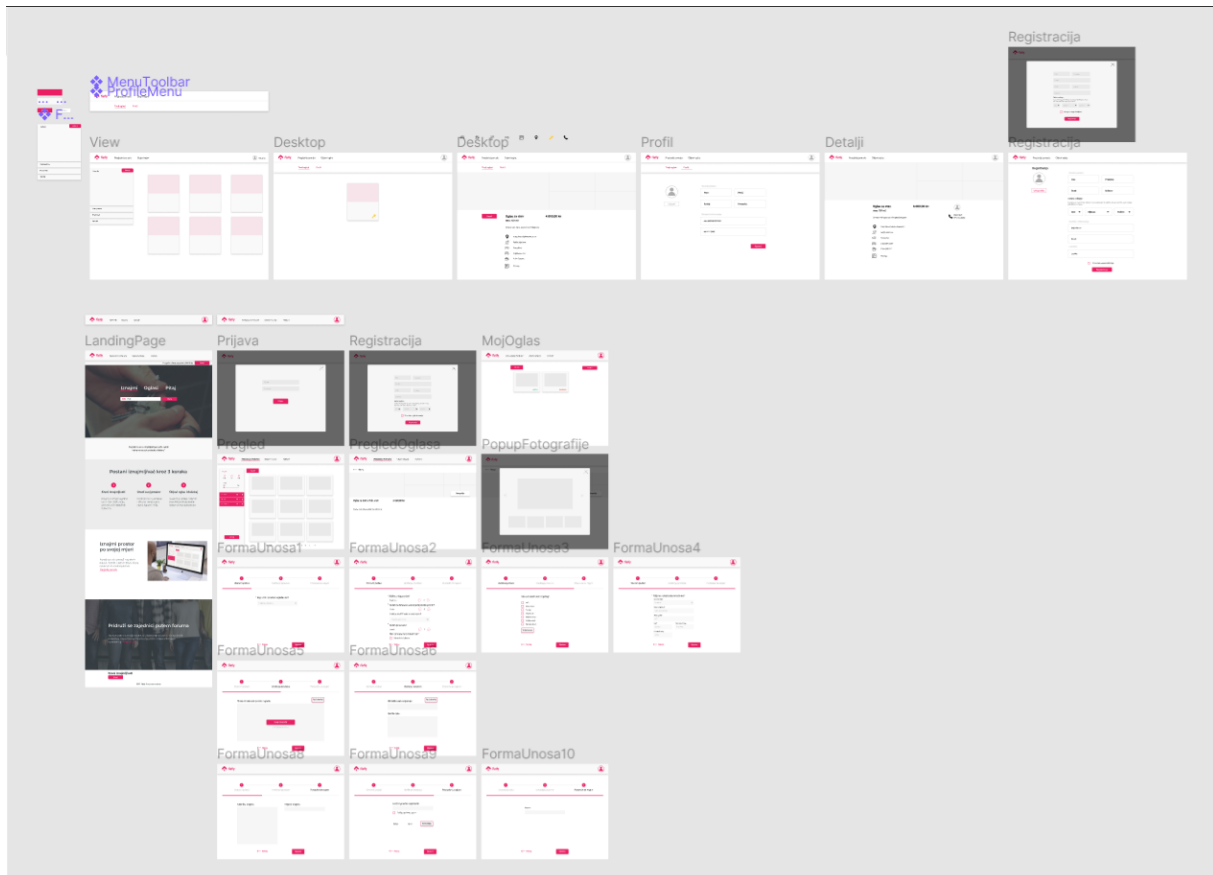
Registracija

MenuToolbar
ProfileMenu

F...

View

Desktop

Desktop

Profil

Detalji

Registracija

LandingPage

Prijava

Registracija

MojOglas

Pregled

PregledOglasa

PopupFotografije

Iznajmi Oglasi Pitaj

Postani iznajmljivač kroz 3 koraka

Iznajmi prostor po svojoj mjeri

Pridruži se najvećoj online forumu

FormaUnosa1

FormaUnosa2

FormaUnosa3

FormaUnosa4

FormaUnosa5

FormaUnosa6

FormaUnosa8

FormaUnosa9

FormaUnosa10